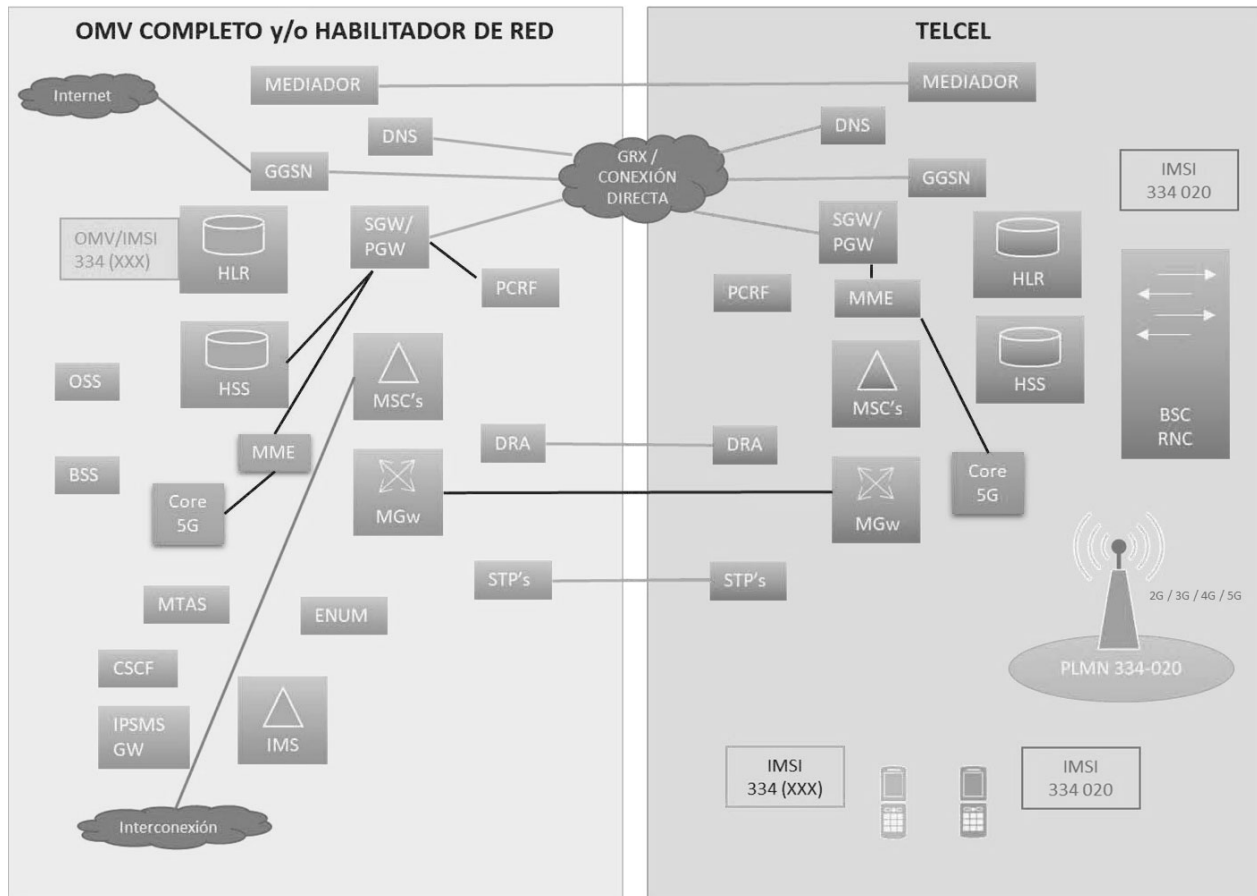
OMV COMPLETO y/o HABILITADOR DE RED

TELCEL

Internet

MEDIADOR

MEDIADOR

DNS

DNS

GRX / CONEXIÓN DIRECTA

GGSN

GGSN

IMSI 334 020

OMV/IMSI 334 (XXX)

HLR

SGW/ PGW

SGW/ PGW

HLR

PCRF

PCRF

MME

HSS

HSS

OSS

MSC's

MSC's

BSC RNC

DRA

DRA

MME

BSS

Core 5G

Core 5G

MGw

MGw

STP's

STP's

2G / 3G / 4G / 5G

MTAS

ENUM

CSCF

PLMN 334-020

IPSMS GW

IMS

IMSI 334 (XXX)

IMSI 334 020

Interconexión